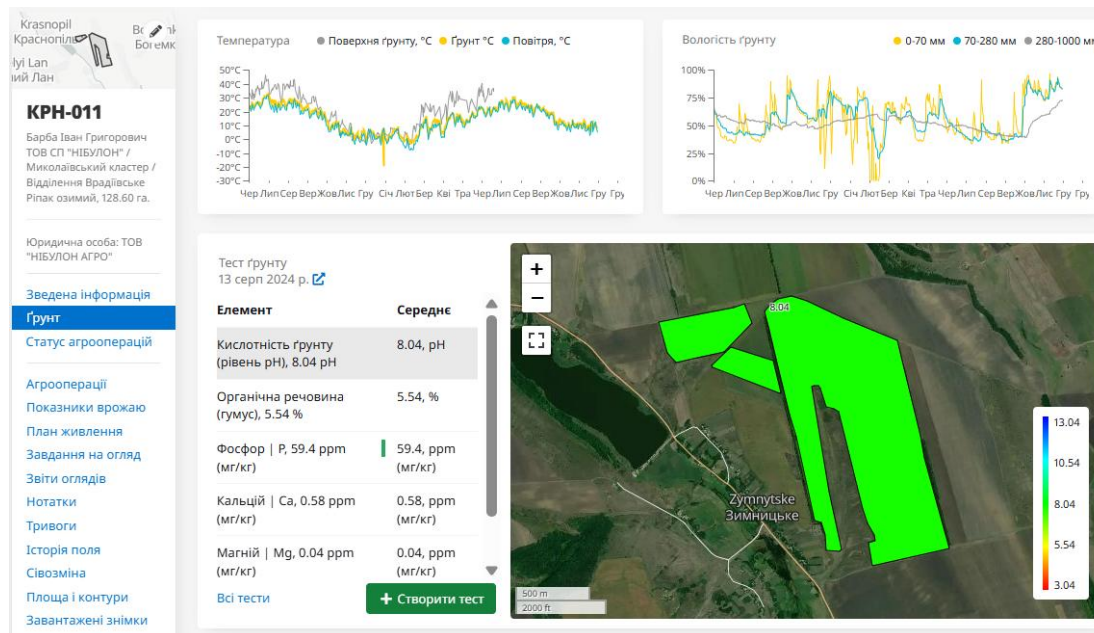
Krasnopil
Краснопіль
Bo
Богемк
lyi Lan
ий Лан

KPH-011

Барба Іван Григорович ТОВ СП "НІБУЛОН" / Миколаївський кластер / Відділення Врадіївське Ріпак озимий, 128.60 га.

Юридична особа: ТОВ "НІБУЛОН АГРО"

Зведена інформація
Ґрунт
Статус агрооперацій

Агрооперації
Показники врожаю
План живлення
Завдання на огляд
Звіти оглядів
Нотатки
Тривоги
Історія поля
Сівозміна
Площа і контури
Завантажені знімки

Температура
Поверхня ґрунту, °C
Ґрунт °C
Повітря, °C
50°C
40°C
30°C
20°C
10°C
0°C
-10°C
-20°C
-30°C
Чер Лип Сер Вер Жов Лис Гру Січ Лют Бер Кві Тра Чер Лип Сер Вер Жов Лис Гру Гру

Вологість ґрунту
0-70 мм
70-280 мм
280-1000 мм
100%
75%
50%
25%
0%
Чер Лип Сер Вер Жов Лис Гру Січ Лют Бер Кві Тра Чер Лип Сер Вер Жов Лис Гру Гру

Тест ґрунту
13 серп 2024 р.

| Елемент | Середнє |
|---|---|
| Кислотність ґрунту (рівень pH), 8.04 pH | 8.04, pH |
| Органічна речовина (гумус), 5.54 % | 5.54, % |
| Фосфор \| P, 59.4 ppm (мг/кг) | 59.4, ppm (мг/кг) |
| Кальцій \| Ca, 0.58 ppm (мг/кг) | 0.58, ppm (мг/кг) |
| Магній \| Mg, 0.04 ppm (мг/кг) | 0.04, ppm (мг/кг) |

Всі тести
+ Створити тест

+
−
8.04
Zymnytske
Зимницьке
500 m
2000 ft
13.04
10.54
8.04
5.54
3.04